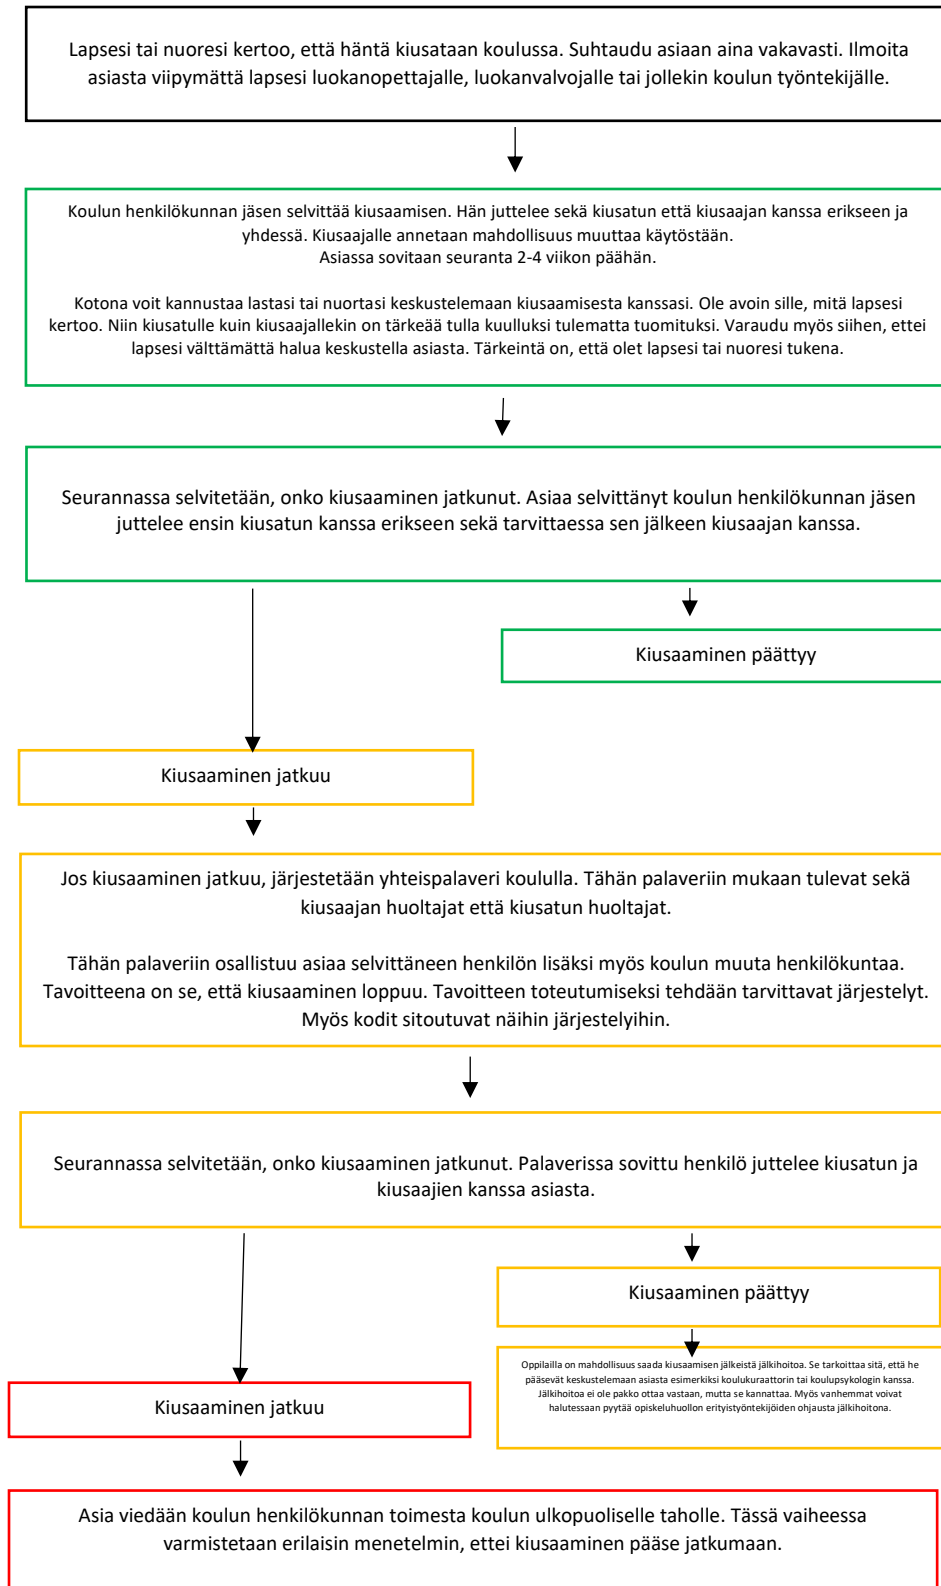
Lapsesi tai nuoresi kertoo, että häntä kiusataan koulussa. Suhtaudu asiaan aina vakavasti. Ilmoita asiasta viipymättä lapsesi luokanopettajalle, luokanvalvojalle tai jollekin koulun työntekijälle.

Koulun henkilökunnan jäsen selvittää kiusaamisen. Hän juttelee sekä kiusatun että kiusaajan kanssa erikseen ja yhdessä. Kiusaajalle annetaan mahdollisuus muuttaa käytöstään.
Asiassa sovitaan seuranta 2-4 viikon päähän.

Kotona voit kannustaa lastasi tai nuortasi keskustelemaan kiusaamisesta kanssasi. Ole avoin sille, mitä lapsesi kertoo. Niin kiusatulle kuin kiusaajallekin on tärkeää tulla kuulluksi tulematta tuomituksi. Varaudu myös siihen, ettei lapsesi välttämättä halua keskustella asiasta. Tärkeintä on, että olet lapsesi tai nuoresi tukena.

Seurannassa selvitetään, onko kiusaaminen jatkunut. Asiaa selvittänyt koulun henkilökunnan jäsen juttelee ensin kiusatun kanssa erikseen sekä tarvittaessa sen jälkeen kiusaajan kanssa.

Kiusaaminen päättyy

Kiusaaminen jatkuu

Jos kiusaaminen jatkuu, järjestetään yhteispalaveri koululla. Tähän palaveriin mukaan tulevat sekä kiusaajan huoltajat että kiusatun huoltajat.

Tähän palaveriin osallistuu asiaa selvittäneen henkilön lisäksi myös koulun muuta henkilökuntaa. Tavoitteena on se, että kiusaaminen loppuu. Tavoitteen toteutumiseksi tehdään tarvittavat järjestelyt. Myös kodit sitoutuvat näihin järjestelyihin.

Seurannassa selvitetään, onko kiusaaminen jatkunut. Palaverissa sovittu henkilö juttelee kiusatun ja kiusaajien kanssa asiasta.

Kiusaaminen päättyy

Oppilailla on mahdollisuus saada kiusaamisen jälkeistä jälkihoitoa. Se tarkoittaa sitä, että he pääsevät keskustelemaan asiasta esimerkiksi koulukuraattorin tai koulupsykologin kanssa. Jälkihoitoa ei ole pakko ottaa vastaan, mutta se kannattaa. Myös vanhemmat voivat halutessaan pyytää opiskeluhuollon erityistyöntekijöiden ohjausta jälkihoitona.

Kiusaaminen jatkuu

Asia viedään koulun henkilökunnan toimesta koulun ulkopuoliselle taholle. Tässä vaiheessa varmistetaan erilaisin menetelmin, ettei kiusaaminen pääse jatkumaan.